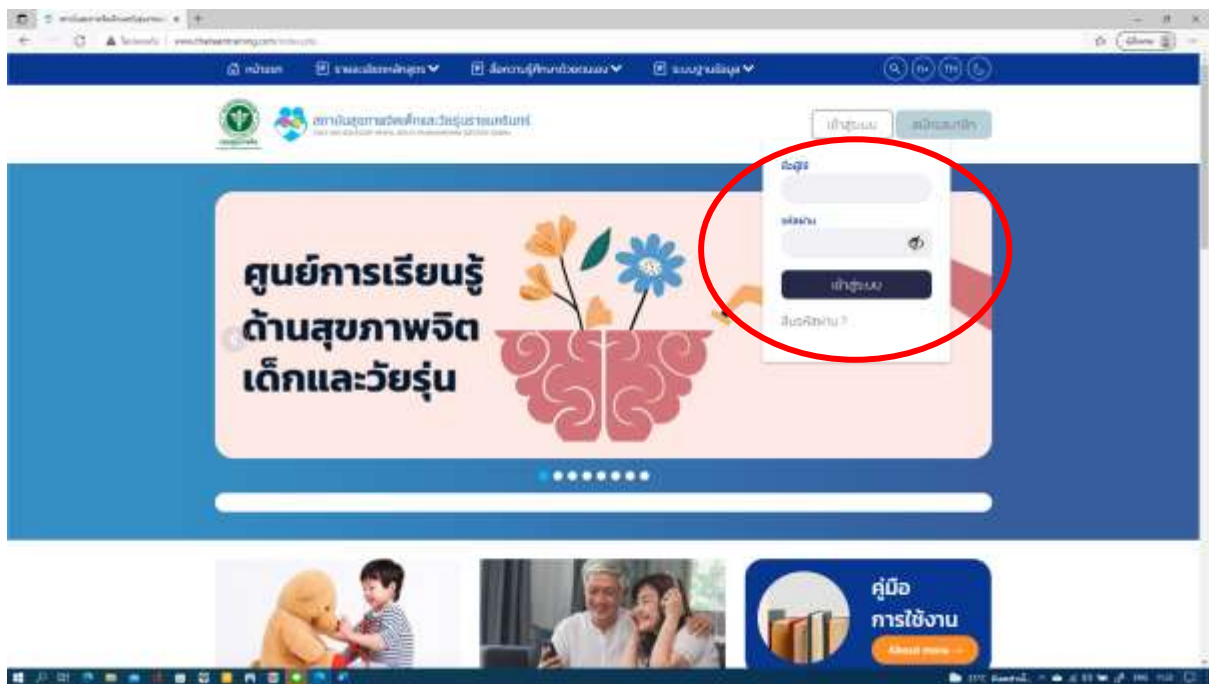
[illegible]

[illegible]

หน้าแรก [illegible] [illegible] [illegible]

สถาบันสุขภาพจิตเด็กและวัยรุ่นราชนครินทร์

เข้าสู่ระบบ สมัครสมาชิก

ชื่อผู้ใช้

รหัสผ่าน

เข้าสู่ระบบ

ลืมรหัสผ่าน ?

ศูนย์การเรียนรู้ ด้านสุขภาพจิต เด็กและวัยรุ่น

คู่มือ การใช้งาน

About more →